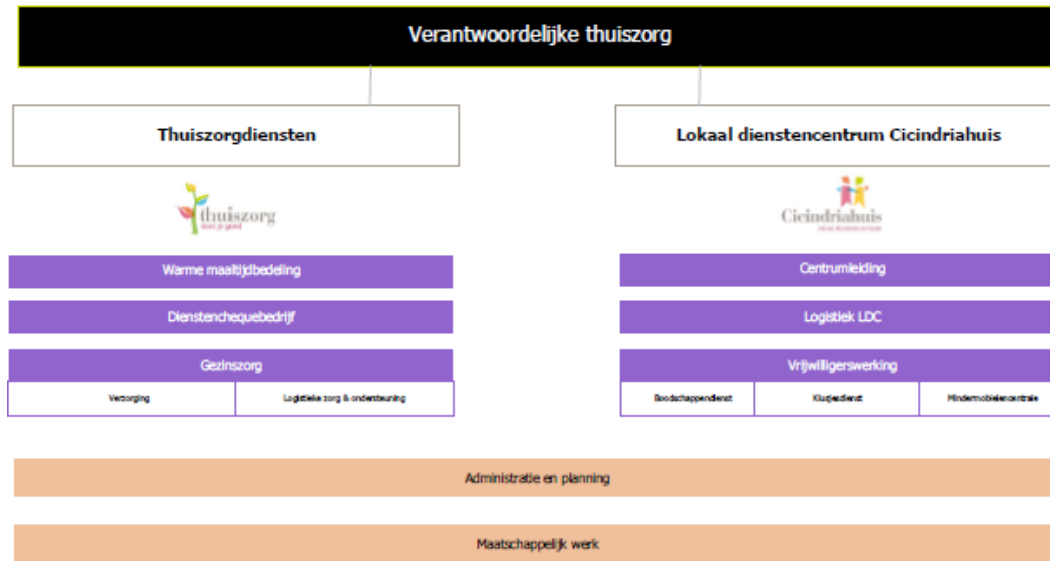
Verantwoordelijke thuiszorg

Thuiszorgdiensten

thuiszorg
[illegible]

Warme maaltijdbedeling

Dienstenchequebedrijf

Gezinszorg

Verzorging

Logistieke zorg & ondersteuning

Lokaal dienstencentrum Cicindriahuis

Cicindriahuis
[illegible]

Centrumleiding

Logistiek LDC

Vrijwilligerswerking

Boodschappendienst

Klusjesdienst

Mindermobielencentrale

Administratie en planning

Maatschappelijk werk